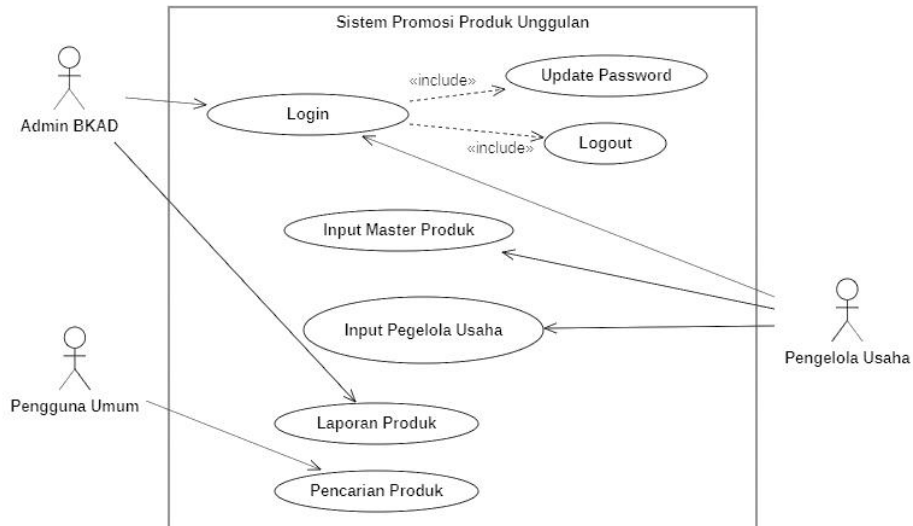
Sistem Promosi Produk Unggulan

Admin BKAD

Login

«include»

Update Password

«include»

Logout

Input Master Produk

Input Pegelola Usaha

Pengelola Usaha

Pengguna Umum

Laporan Produk

Pencarian Produk